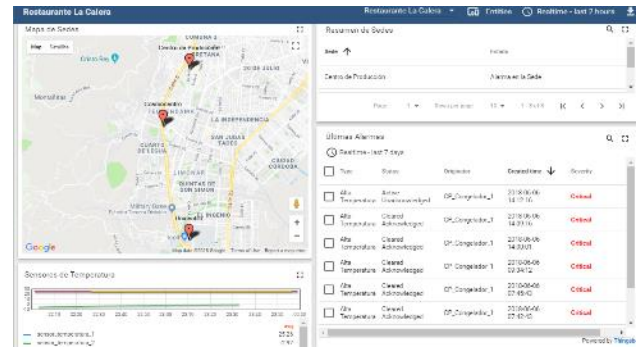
Restaurante La Calera

Restaurante La Calera
Entities
Realtime - last 2 hours

Mapa de Sedes

Map
Satellite

Centro de Producción
Comisariato

COMUNA 2
CARRETANA
SAN LUIS
LA INDEPENDENCIA
SAN JUAN
CIUDAD DE LOJA
SAN PEDRO

Google
Map data ©2018 Google Terms of Use Report a map error

Sensores de Temperatura

sensor_temperatura_1
sensor_temperatura_2

Resumen de Sedes

Sede
Estado

Centro de Producción
Alarma en la Sede

Page: 1
Rows per page: 10
1-3 of 3

Últimas Alarmas

Realtime - last 7 days

| Type | Status | Originator | Created time | Severity |
|---|---|---|---|---|
| Alta Temperatura | Active Unacknowledged | CP_Congelador_1 | 2018-06-06 14:12:16 | Critical |
| Alta Temperatura | Cleared Acknowledged | CP_Congelador_1 | 2018-06-06 14:11:05 | Critical |
| Alta Temperatura | Cleared Acknowledged | CP_Congelador_1 | 2018-06-06 14:10:01 | Critical |
| Alta Temperatura | Cleared Acknowledged | CP_Congelador_1 | 2018-06-06 07:34:12 | Critical |
| Alta Temperatura | Cleared Acknowledged | CP_Congelador_1 | 2018-06-06 07:45:40 | Critical |
| Alta Temperatura | Cleared Acknowledged | CP_Congelador_1 | 2018-06-06 07:43:45 | Critical |

Powered by Thingsb